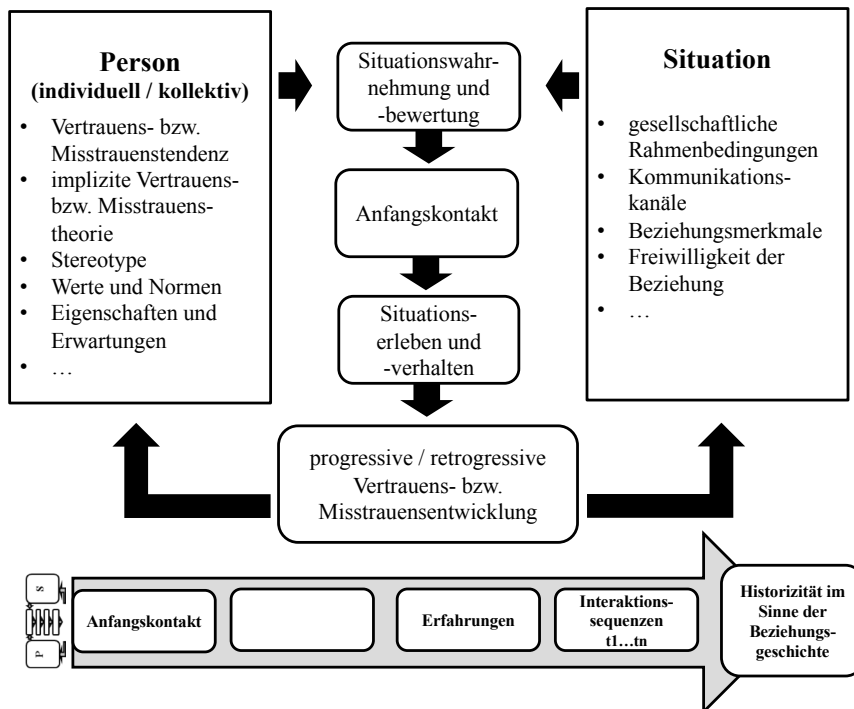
**Person**
**(individuell / kollektiv)**

- Vertrauens- bzw. Misstrauenstendenz
- implizite Vertrauens- bzw. Misstrauenstheorie
- Stereotype
- Werte und Normen
- Eigenschaften und Erwartungen
- …

Situationswahrnehmung und -bewertung

Anfangskontakt

Situationserleben und -verhalten

**Situation**

- gesellschaftliche Rahmenbedingungen
- Kommunikationskanäle
- Beziehungsmerkmale
- Freiwilligkeit der Beziehung
- …

progressive / retrogressive Vertrauens- bzw. Misstrauensentwicklung

S

P

**Anfangskontakt**

**Erfahrungen**

**Interaktionssequenzen t1…tn**

**Historizität im Sinne der Beziehungsgeschichte**